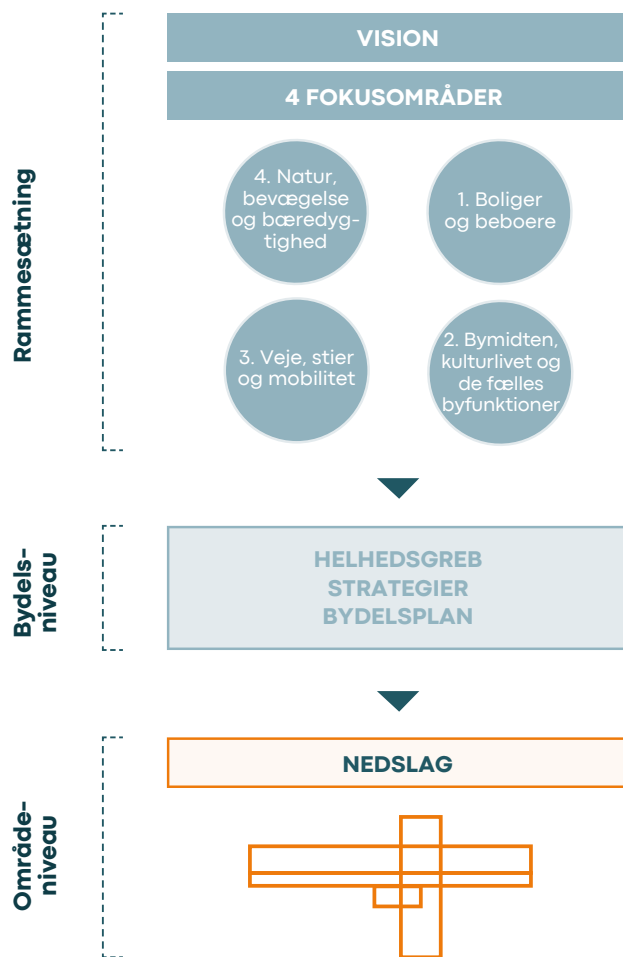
Rammesætning

VISION

4 FOKUSOMRÅDER

4. Natur, bevægelse og bæredygtighed

1. Boliger og beboere

3. Veje, stier og mobilitet

2. Bymidten, kulturlivet og de fælles byfunktioner

Bydelsniveau

HELHEDSGREB
STRATEGIER
BYDELSPLAN

Områdeniveau

NEDSLAG